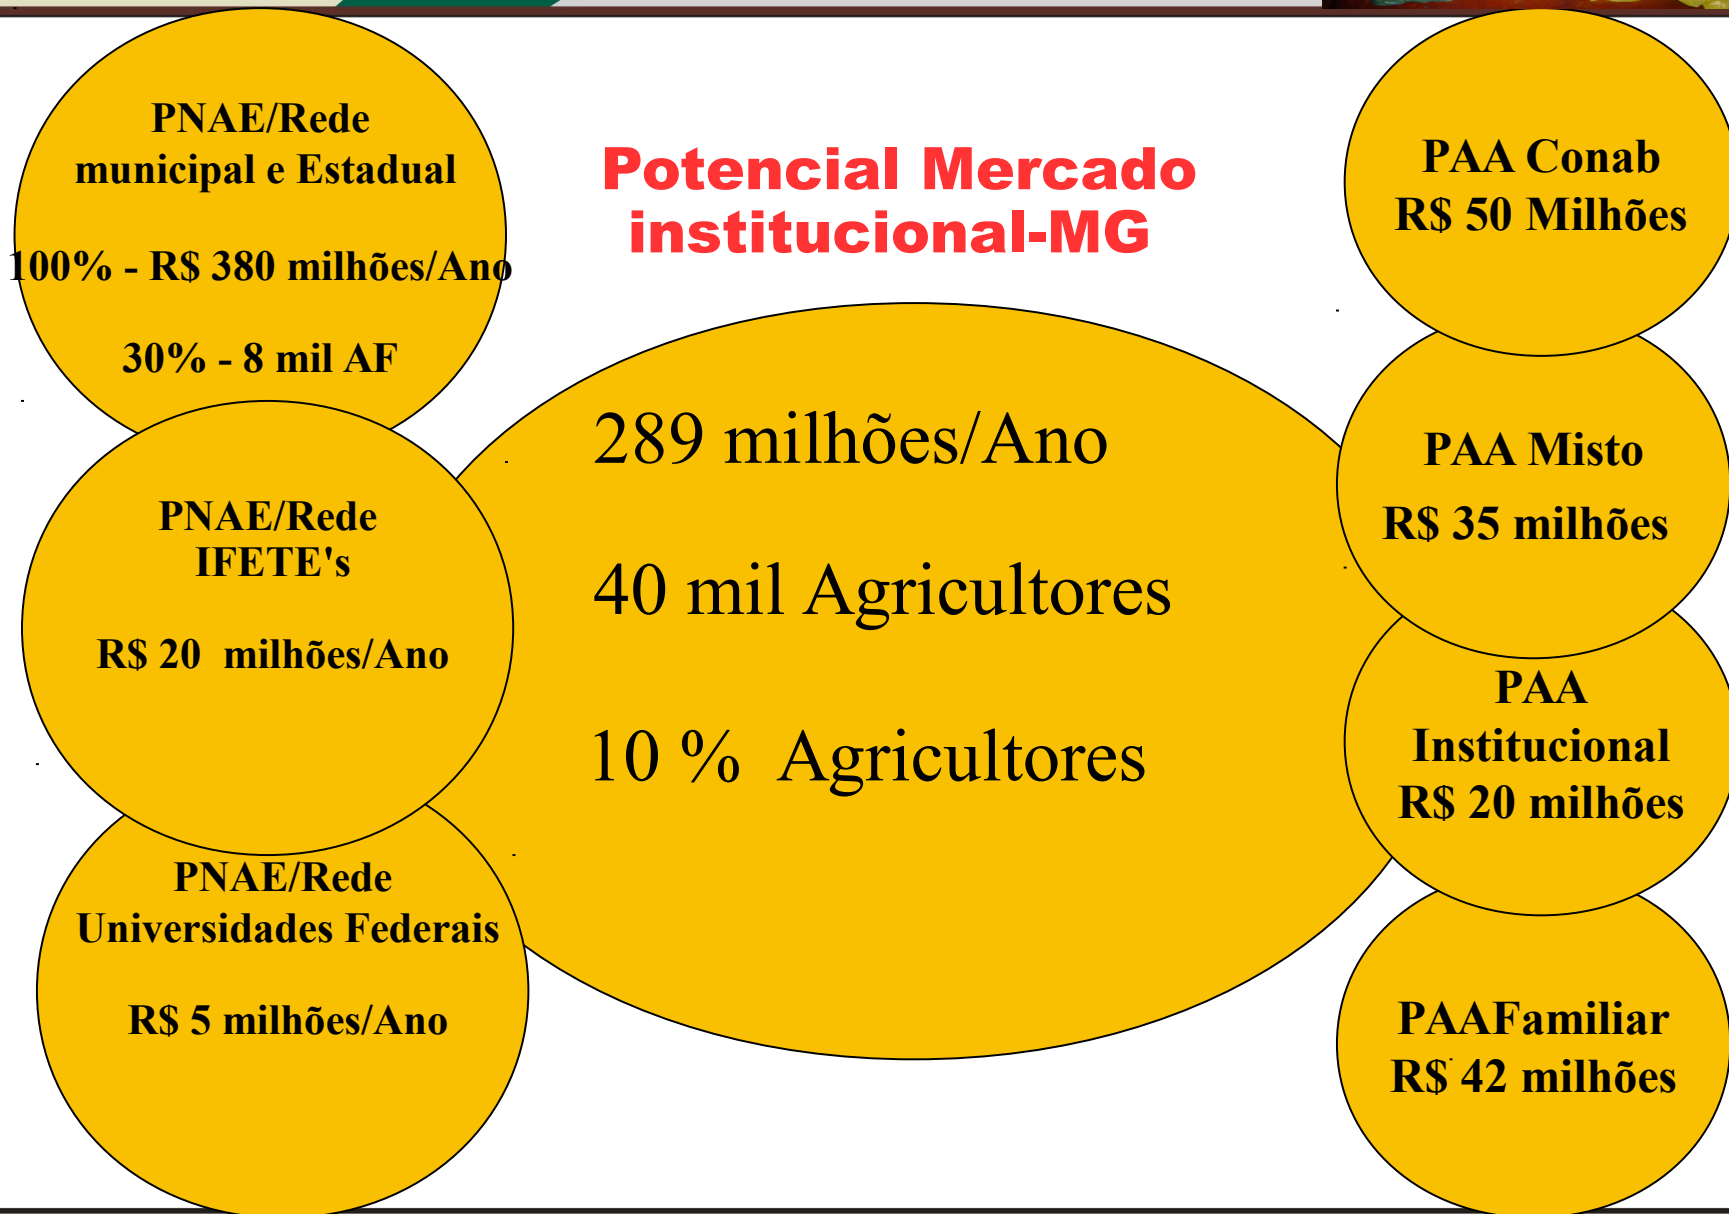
PNAE/Rede municipal e Estadual

100% - R$ 380 milhões/Ano

30% - 8 mil AF

Potencial Mercado institucional-MG

PAA Conab
R$ 50 Milhões

289 milhões/Ano

40 mil Agricultores

10 % Agricultores

PNAE/Rede IFETE's

R$ 20 milhões/Ano

PAA Misto

R$ 35 milhões

PAA Institucional
R$ 20 milhões

PNAE/Rede Universidades Federais

R$ 5 milhões/Ano

PAAFamiliar
R$ 42 milhões